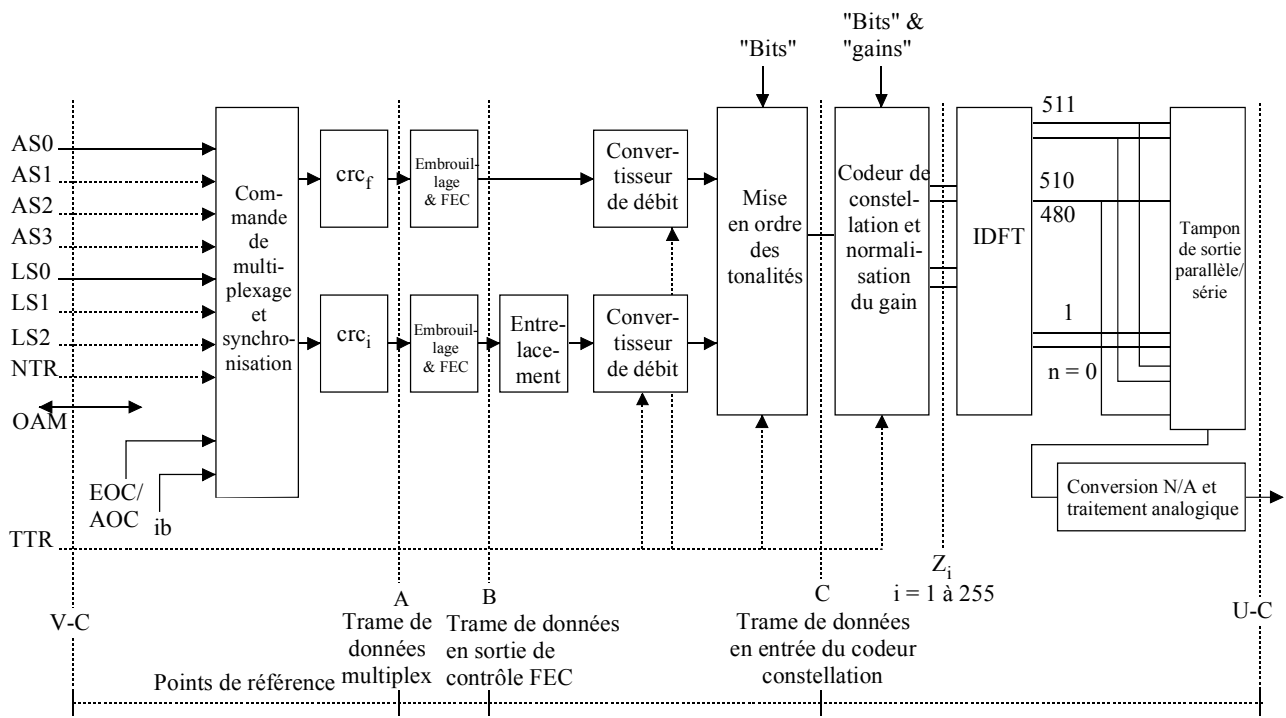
"Bits" &
"gains"

"Bits"

AS0
AS1
AS2
AS3
LS0
LS1
LS2
NTR
OAM

Commande de multiplexage et synchronisation

$crc_f$

$crc_i$

Embrouillage & FEC

Embrouillage & FEC

Entrelacement

Convertisseur de débit

Convertisseur de débit

Mise en ordre des tonalités

Codeur de constellation et normalisation du gain

IDFT

511
510
480
1
n = 0

Tampon de sortie parallèle/série

Conversion N/A et traitement analogique

EOC/
AOC
ib

TTR

$Z_i$
i = 1 à 255

V-C
A
Trame de données multiplex
B
Trame de données en sortie de contrôle FEC
C
Trame de données en entrée du codeur constellation
U-C

Points de référence